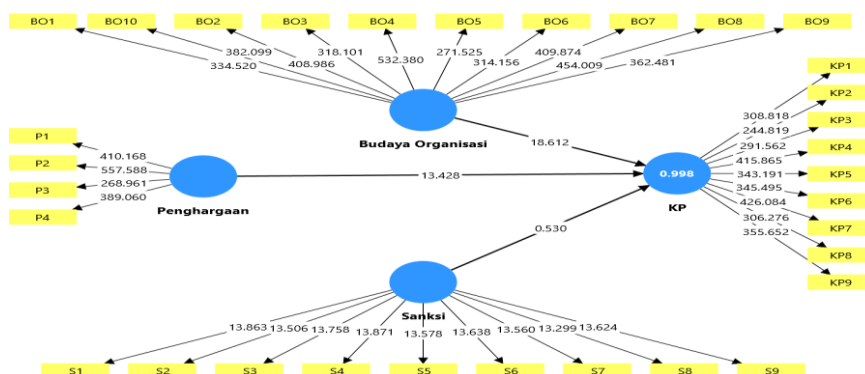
BO1 BO10 BO2 BO3 BO4 BO5 BO6 BO7 BO8 BO9

382.099 318.101 532.380 271.525 409.874
334.520 408.986 314.156 454.009 362.481

Budaya Organisasi

18.612

P1 P2 P3 P4

410.168
557.588
268.961
389.060

Penghargaan

13.428

0.998

KP

KP1 KP2 KP3 KP4 KP5 KP6 KP7 KP8 KP9

308.818
244.819
291.562
415.865
343.191
345.495
426.084
306.276
355.652

0.530

Sanksi

13.863 13.506 13.758 13.871 13.578 13.638 13.560 13.299 13.624

S1 S2 S3 S4 S5 S6 S7 S8 S9